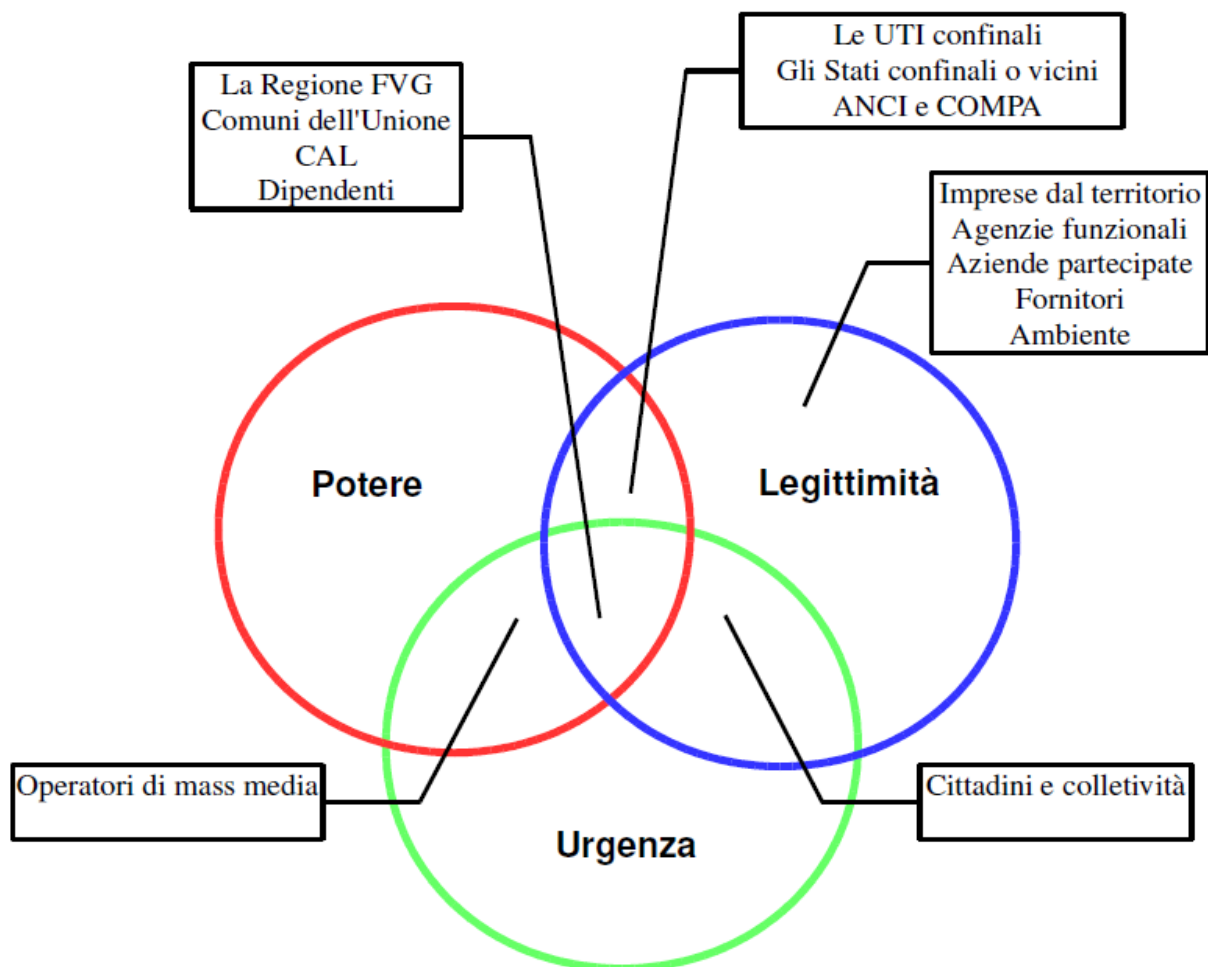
Le UTI confinali
Gli Stati confinali o vicini
ANCI e COMPA

La Regione FVG
Comuni dell'Unione
CAL
Dipendenti

Imprese dal territorio
Agenzie funzionali
Aziende partecipate
Fornitori
Ambiente

Potere

Legittimità

Operatori di mass media

Cittadini e colletività

Urgenza